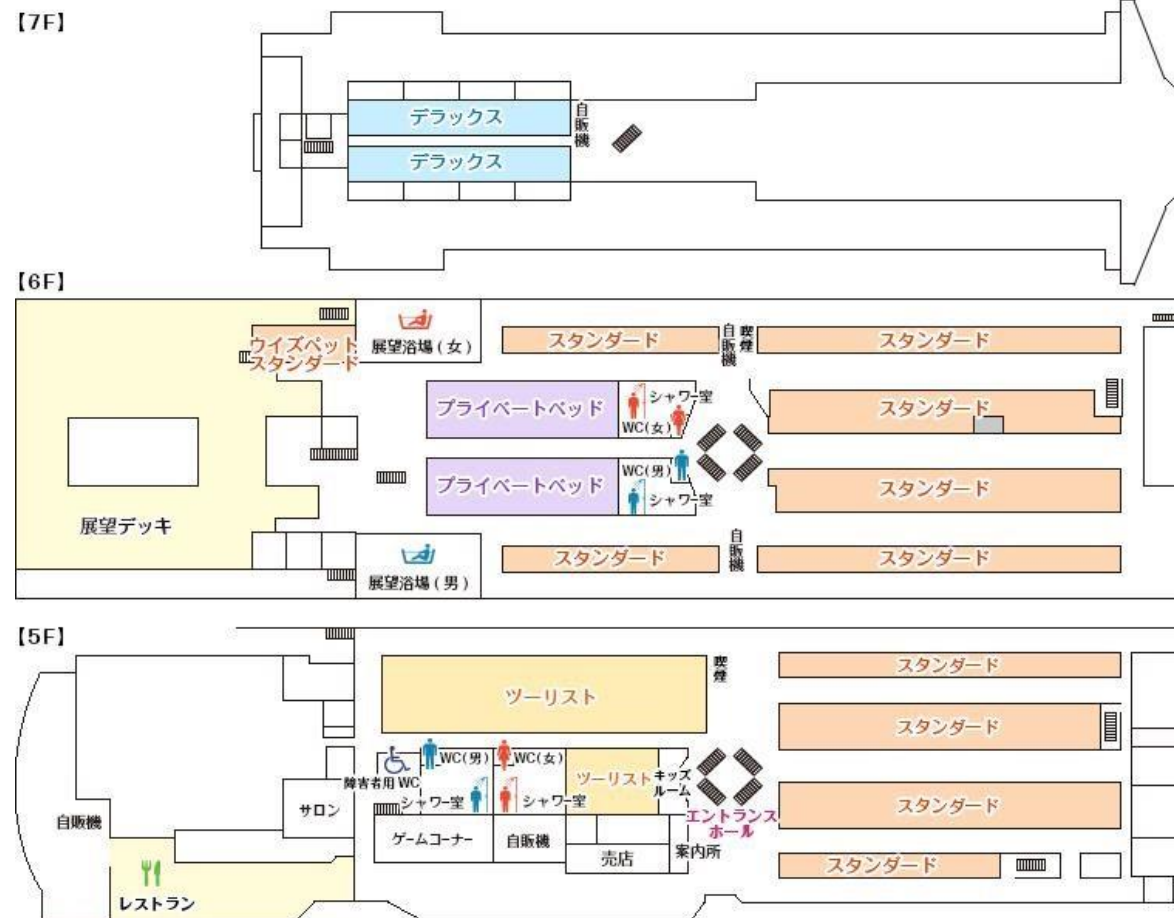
【7F】

デラックス
デラックス
自販機

【6F】

ウイズペット スタンダード
展望浴場（女）
スタンダード
自販機
喫煙
スタンダード
プライベートベッド
シャワー室
WC(女)
スタンダード
WC(男)
プライベートベッド
シャワー室
スタンダード
展望デッキ
展望浴場（男）
スタンダード
自販機
スタンダード

【5F】

喫煙
スタンダード
ツーリスト
スタンダード
WC(男)
WC(女)
障害者用 WC
ツーリスト
キッズルーム
シャワー室
シャワー室
サロン
スタンダード
自販機
エントランスホール
ゲームコーナー
自販機
売店
案内所
スタンダード
レストラン